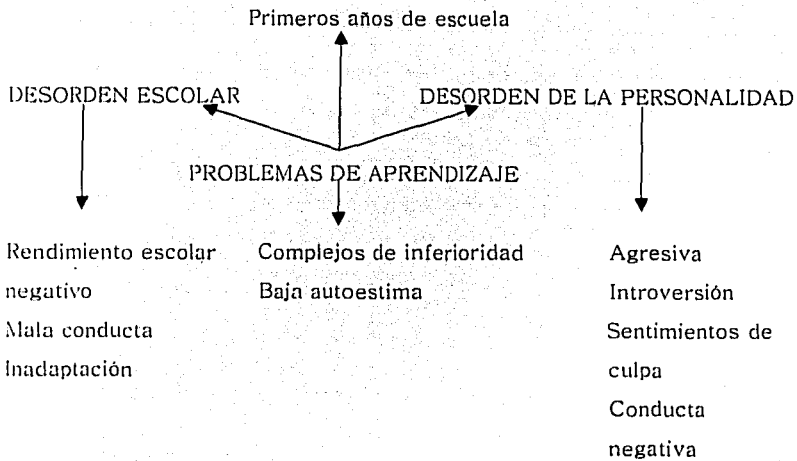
Primeros años de escuela

DESORDEN ESCOLAR

DESORDEN DE LA PERSONALIDAD

PROBLEMAS DE APRENDIZAJE

Rendimiento escolar negativo
Mala conducta
Inadaptación

Complejos de inferioridad
Baja autoestima

Agresiva
Introversión
Sentimientos de culpa
Conducta negativa